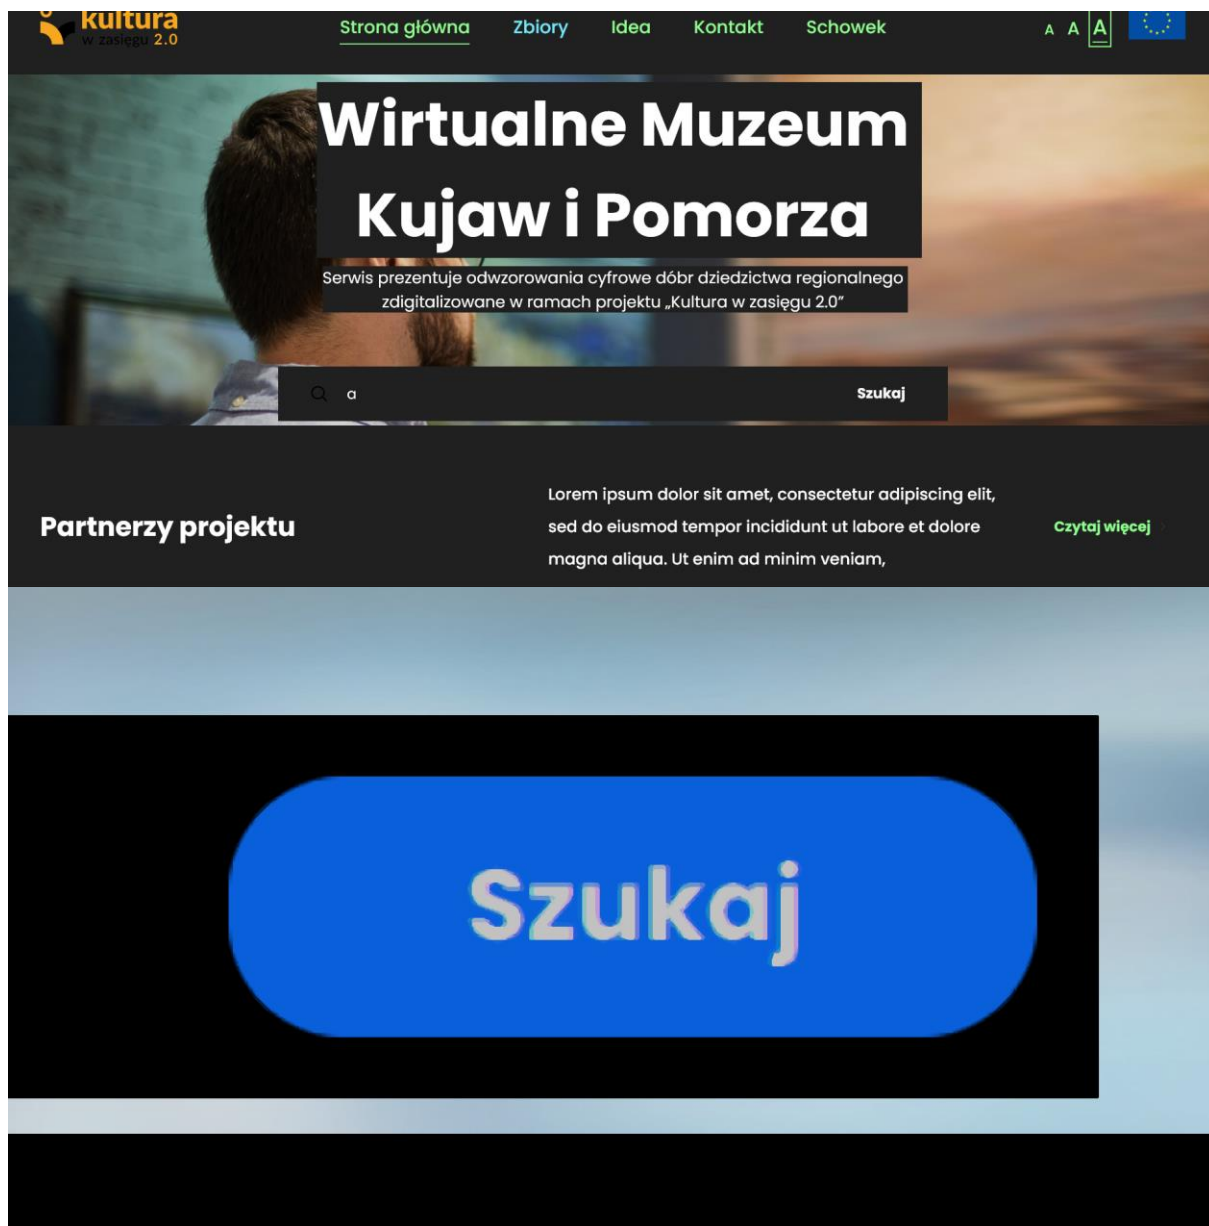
kultura w zasięgu 2.0

Strona główna Zbiory Idea Kontakt Schowek

A A A

Wirtualne Muzeum Kujaw i Pomorza

Serwis prezentuje odwzorowania cyfrowe dóbr dziedzictwa regionalnego zdigitalizowane w ramach projektu „Kultura w zasięgu 2.0"

a

Szukaj

Partnerzy projektu

Lorem ipsum dolor sit amet, consectetur adipiscing elit, sed do eiusmod tempor incididunt ut labore et dolore magna aliqua. Ut enim ad minim veniam,

Czytaj więcej

Szukaj